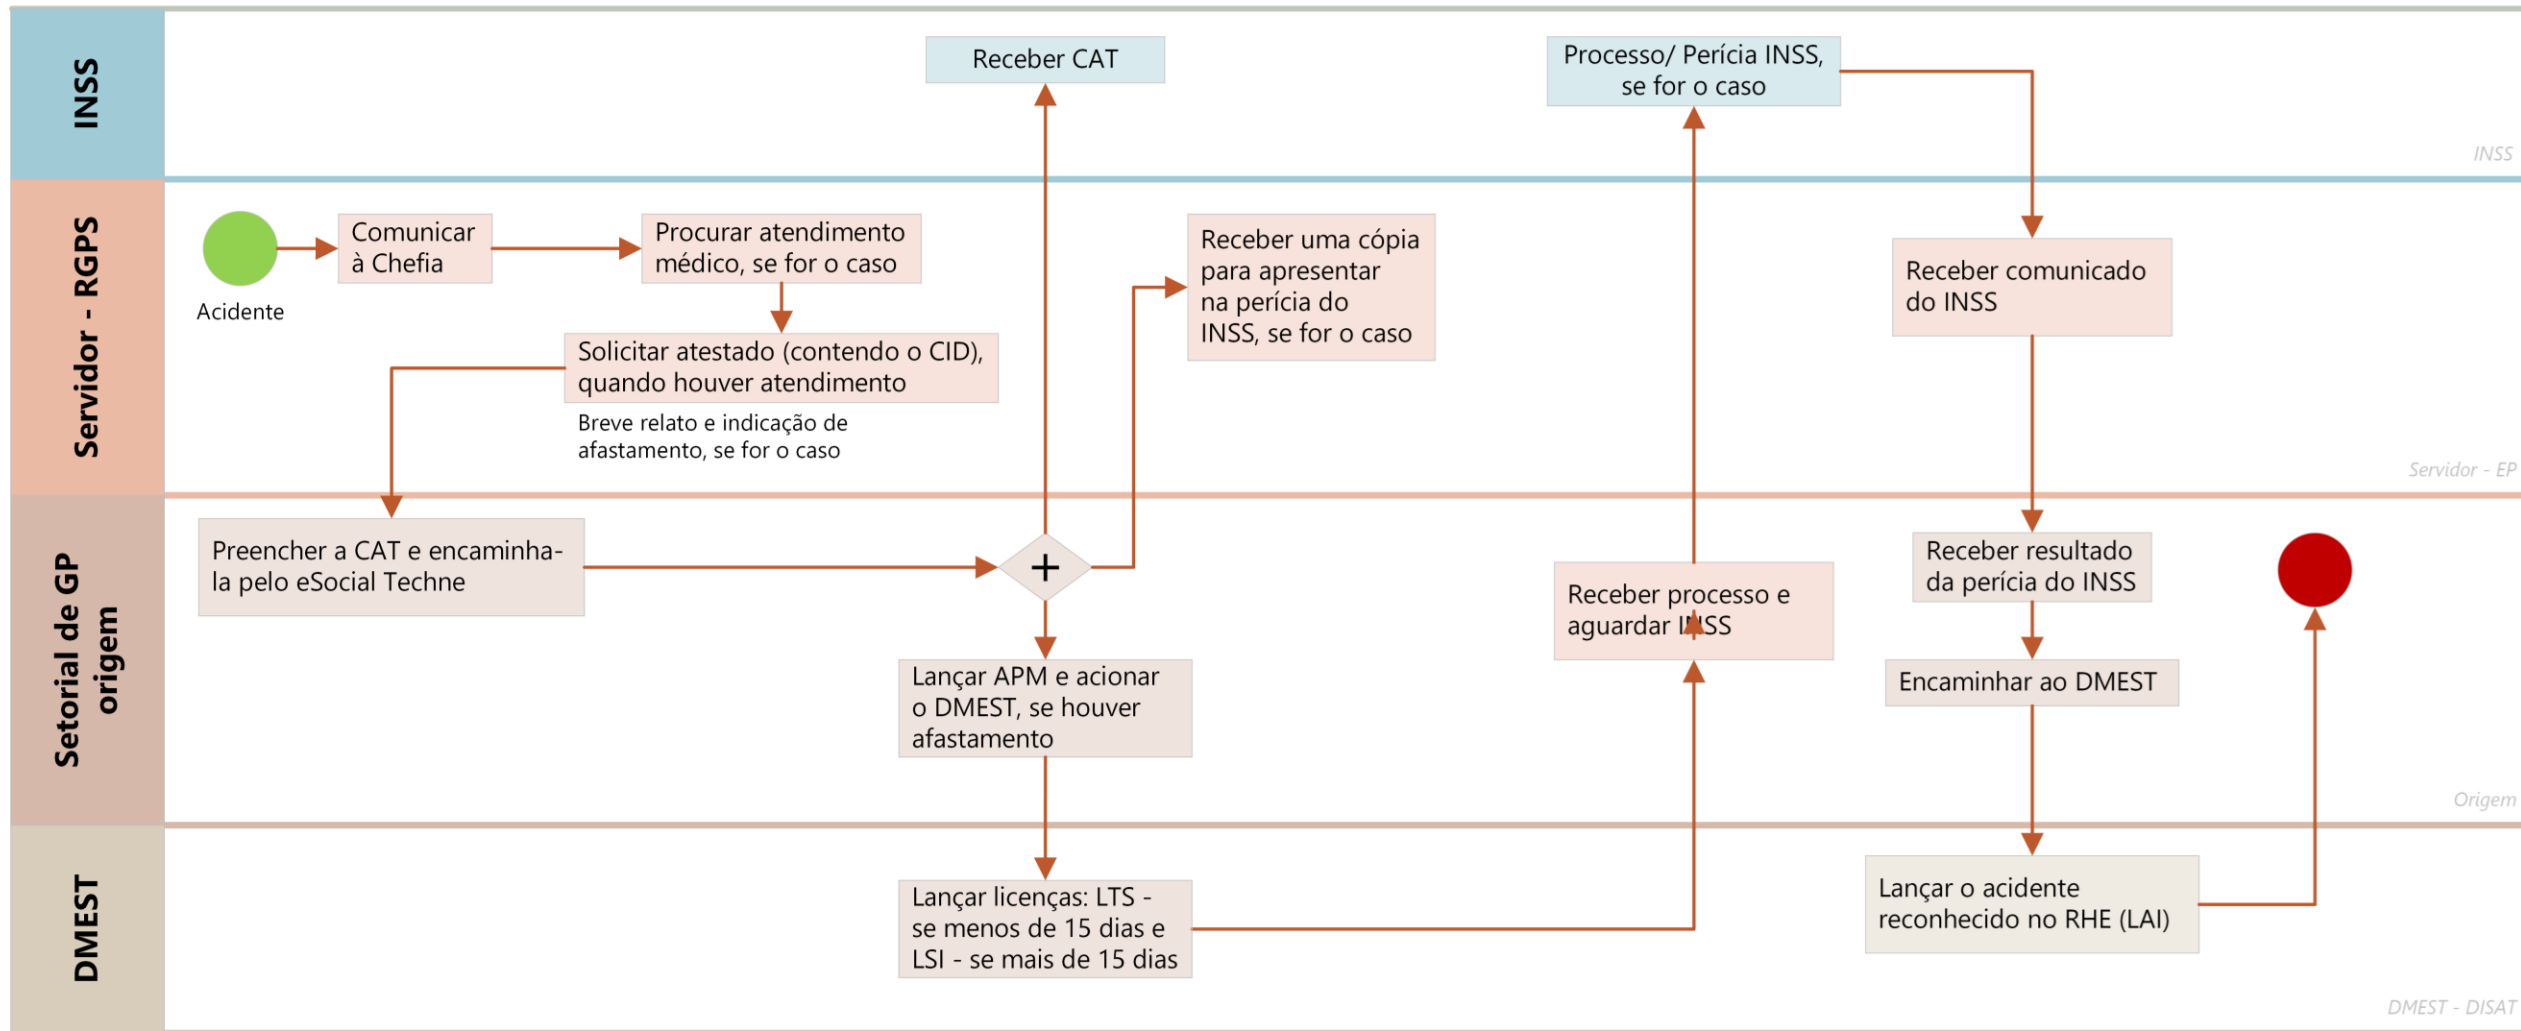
INSS

Receber CAT

Processo/ Perícia INSS, se for o caso

INSS

Servidor - RGPS

Acidente

Comunicar à Chefia

Procurar atendimento médico, se for o caso

Receber uma cópia para apresentar na perícia do INSS, se for o caso

Receber comunicado do INSS

Solicitar atestado (contendo o CID), quando houver atendimento

Breve relato e indicação de afastamento, se for o caso

Servidor - EP

Setorial de GP origem

Preencher a CAT e encaminhala pelo eSocial Techne

+

Receber processo e aguardar INSS

Receber resultado da perícia do INSS

Encaminhar ao DMEST

Lançar APM e acionar o DMEST, se houver afastamento

Origem

DMEST

Lançar licenças: LTS - se menos de 15 dias e LSI - se mais de 15 dias

Lançar o acidente reconhecido no RHE (LAI)

DMEST - DISAT